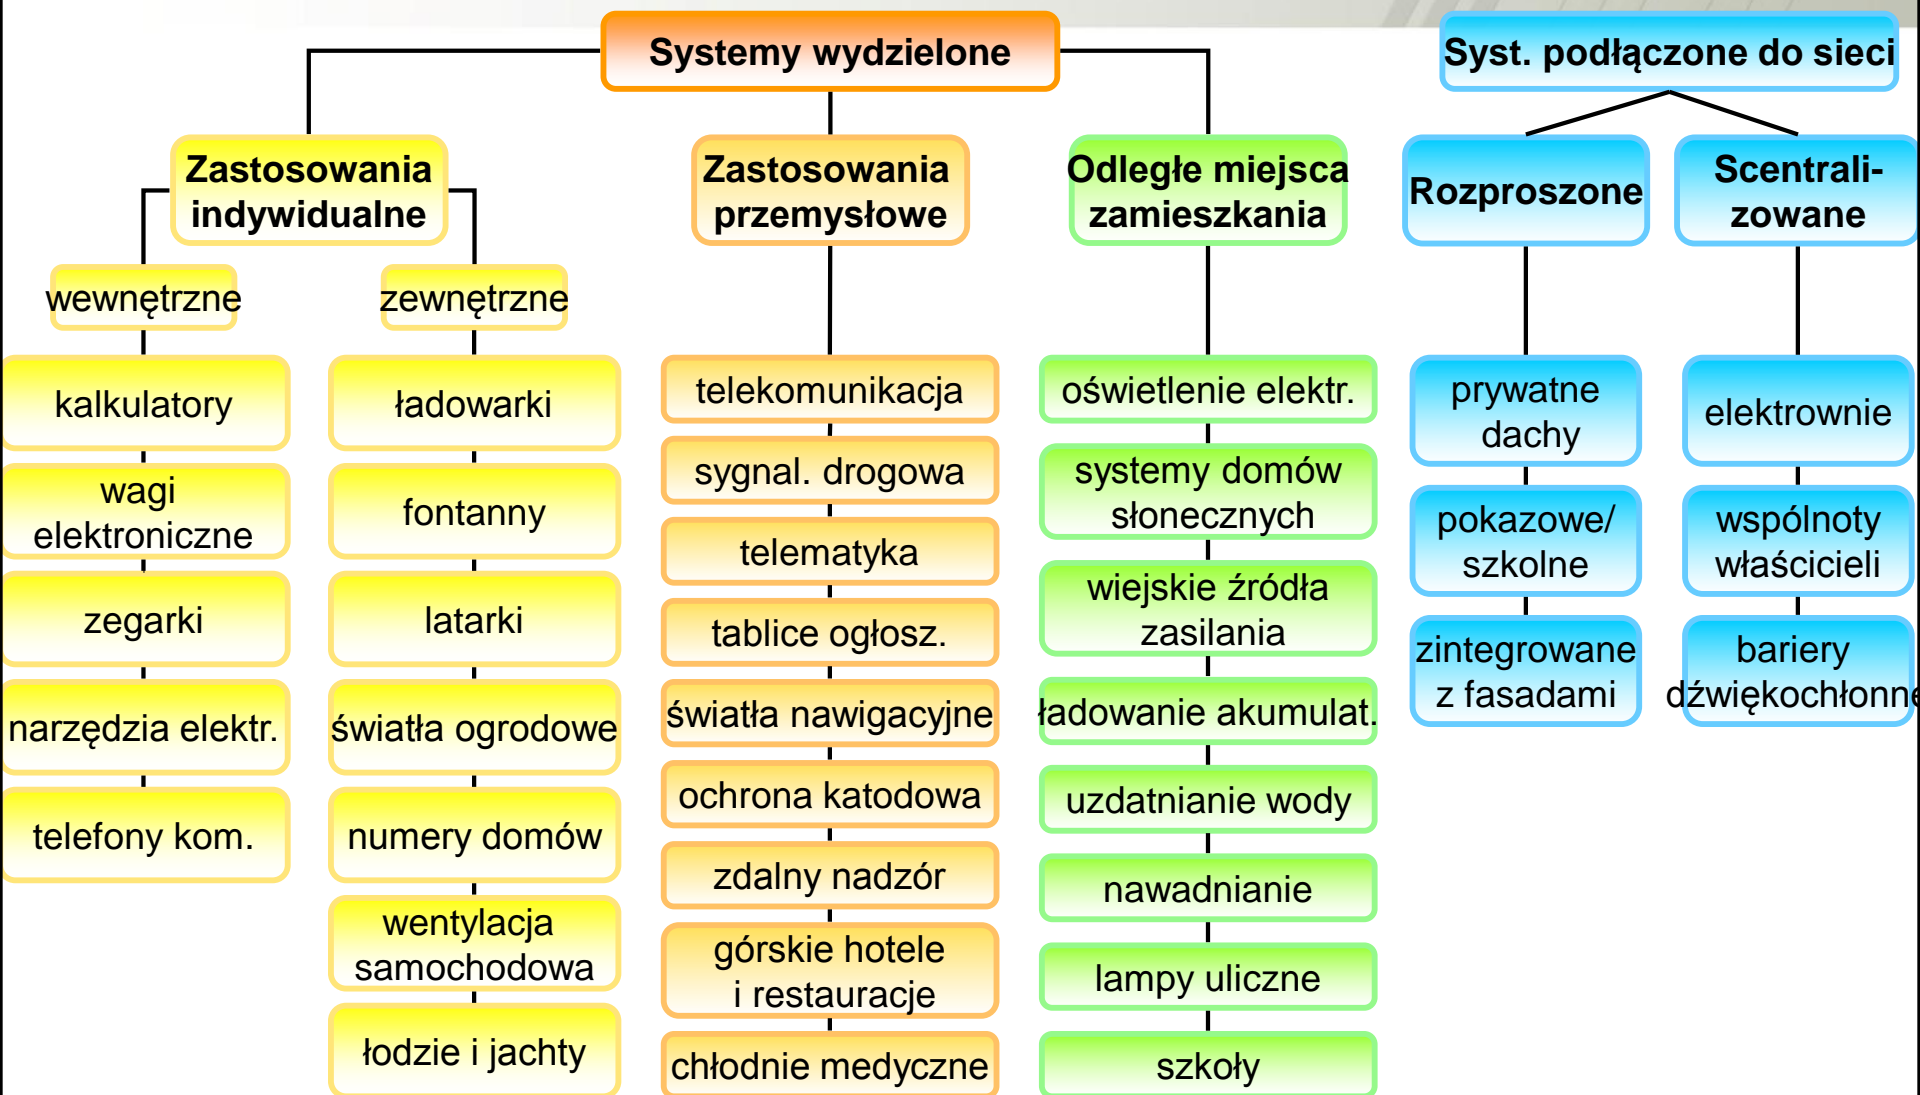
Systemy wydzielone

Zastosowania indywidualne

wewnętrzne

kalkulatory

wagi elektroniczne

zegarki

narzędzia elektr.

telefony kom.

zewnętrzne

ładowarki

fontanny

latarki

światła ogrodowe

numery domów

wentylacja samochodowa

łodzie i jachty

Zastosowania przemysłowe

telekomunikacja

sygnal. drogowa

telematyka

tablice ogłosz.

światła nawigacyjne

ochrona katodowa

zdalny nadzór

górskie hotele i restauracje

chłodnie medyczne

Odległe miejsca zamieszkania

oświetlenie elektr.

systemy domów słonecznych

wiejskie źródła zasilania

ładowanie akumulat.

uzdatnianie wody

nawadnianie

lampy uliczne

szkoły

Syst. podłączone do sieci

Rozproszone

prywatne dachy

pokazowe/ szkolne

zintegrowane z fasadami

Scentrali- zowane

elektrownie

wspólnoty właścicieli

bariery dźwiękochłonne